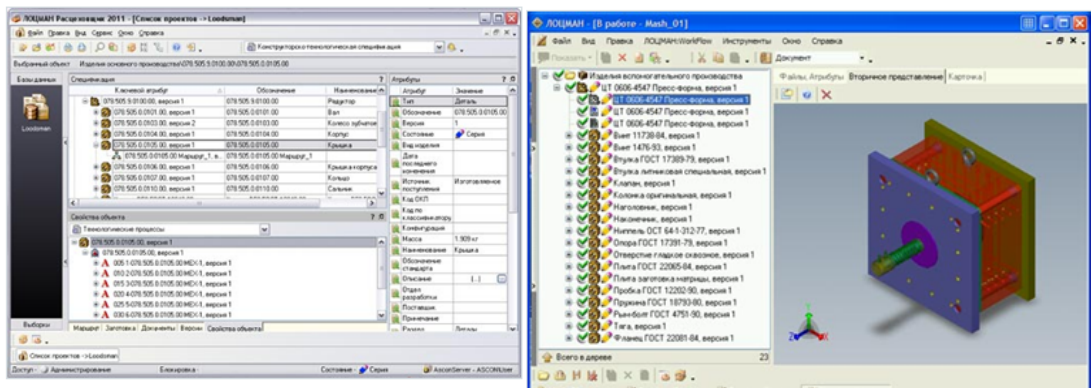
ЛОЦМАН Расцеховка 2011 - [Список проектов -> Loodsman]

Файл Правка Вид Сервис Окно Справка

Конструкторско-технологическая спецификация

Выбранный объект Изделия основного производства\078.505.9.0100.00\078.505.0.0105.00

Базы данных

Loodsman

Выборки

Спецификация

| Ключевой атрибут | Обозначение | Наименование |
|---|---|---|
| 078.505.9.0100.00, версия 1 | 078.505.9.0100.00 | Редуктор |
| 078.505.0.0101.00, версия 1 | 078.505.0.0101.00 | Вал |
| 078.505.0.0103.00, версия 2 | 078.505.0.0103.00 | Колесо зубчатое |
| 078.505.0.0104.00, версия 1 | 078.505.0.0104.00 | Корпус |
| 078.505.0.0105.00, версия 1 | 078.505.0.0105.00 | Крышка |
| 078.505.0.0105.00 Маршрут_1, в... | 078.505.0.0105.00 Маршрут_1 | |
| 078.505.0.0106.00, версия 1 | 078.505.0.0106.00 | Крышка корпуса |
| 078.505.0.0107.00, версия 1 | 078.505.0.0107.00 | Кольцо |
| 078.505.0.0110.00, версия 1 | 078.505.0.0110.00 | Сальник |

Свойства объекта

Технологические процессы

078.505.0.0105.00, версия 1
078.505.0.0105.00 МЕХ-1, версия 1
005 1-078.505.0.0105.00 МЕХ-1, версия 1
010 2-078.505.0.0105.00 МЕХ-1, версия 1
015 3-078.505.0.0105.00 МЕХ-1, версия 1
020 4-078.505.0.0105.00 МЕХ-1, версия 1
025 5-078.505.0.0105.00 МЕХ-1, версия 1
030 6-078.505.0.0105.00 МЕХ-1, версия 1

Маршрут | Заготовка | Документы | Версии | Свойства объекта

Атрибуты

| Атрибут | Значение |
|---|---|
| Тип | Деталь |
| Обозначение | 078.505.0.0105.00 |
| Версия | 1 |
| Состояние | Серия |
| Вид изделия | |
| Дата последнего изменения | |
| Источник поступления | Изготавливаемое |
| Код ОКП | |
| Код по классификатору | |
| Комплектация | |
| Масса | 1.909 кг |
| Наименование | Крышка |
| Обозначение стандарта | |
| Описание | [...] |
| Отдел разработки | |
| Поставщик | |
| Примечание | |
| Размер | Литьевы |

Список проектов -> Loodsman

Доступ - Администрирование | Блокировка - | Состояние - Серия | Ascon\Server - ASCON\User

ЛОЦМАН - [В работе - Mash_01]

Файл Вид Правка ЛОЦМАН:WorkFlow Инструменты Окно Справка

Показать | Документ

Изделия вспомогательного производства
ЦТ 0606-4547 Пресс-форма, версия 1
ЦТ 0606-4547 Пресс-форма, версия 1
ЦТ 0606-4547 Пресс-форма, версия 1
ЦТ 0606-4547 Пресс-форма, версия 1
Винт 11738-84, версия 1
Винт 1476-93, версия 1
Втулка ГОСТ 17389-79, версия 1
Втулка литниковая специальная, версия 1
Клапан, версия 1
Колонка оригинальная, версия 1
Наголовник, версия 1
Наконечник, версия 1
Ниппель ОСТ 64-1-312-77, версия 1
Опора ГОСТ 17391-79, версия 1
Отверстие гладкое сквозное, версия 1
Плита ГОСТ 22065-84, версия 1
Плита заготовка матрицы, версия 1
Пробка ГОСТ 12202-90, версия 1
Пружина ГОСТ 18793-80, версия 1
Рым-болт ГОСТ 4751-90, версия 1
Тяга, версия 1
Фланец ГОСТ 22081-84, версия 1

Всего в дереве 23

Файлы, Атрибуты | Вторичное представление | Карточка